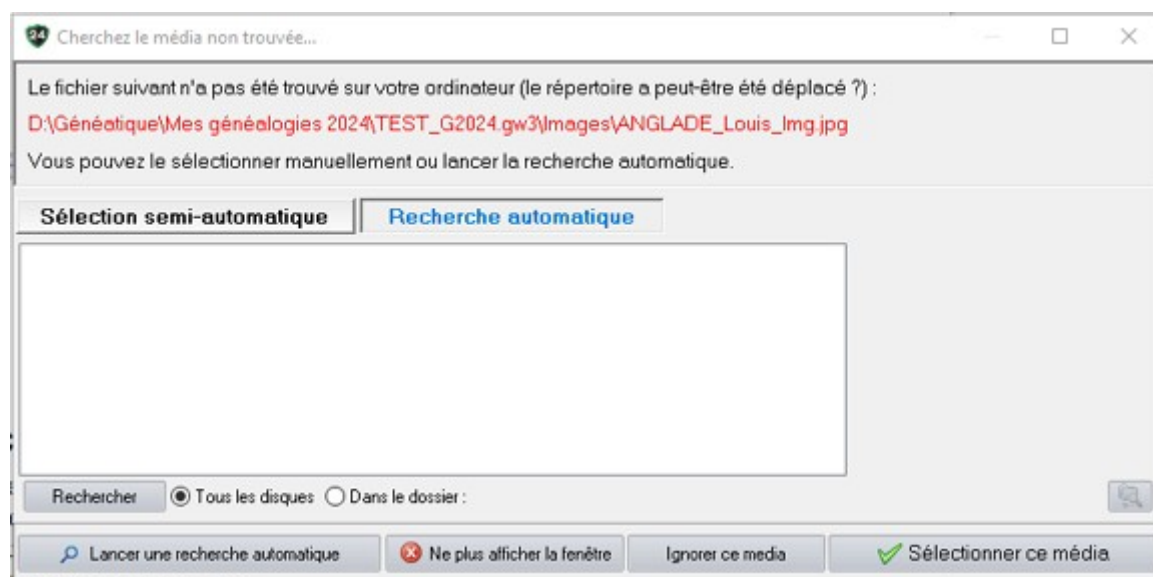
Cherchez le média non trouvée...

Le fichier suivant n'a pas été trouvé sur votre ordinateur (le répertoire a peut-être été déplacé ?) :

D:\Généatique\Mes généalogies 2024\TEST_G2024.gw3\Images\ANGLADE_Louis_Img.jpg

Vous pouvez le sélectionner manuellement ou lancer la recherche automatique.

Sélection semi-automatique

Recherche automatique

Rechercher

Tous les disques

Dans le dossier :

Lancer une recherche automatique

Ne plus afficher la fenêtre

Ignorer ce media

Sélectionner ce média